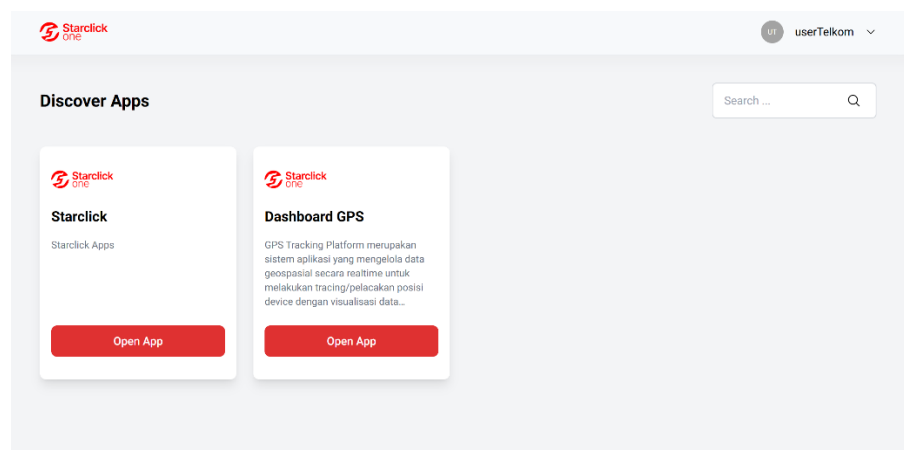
Starclick one

UT userTelkom

Discover Apps

Search ...

Starclick one

Starclick

Starclick Apps

Open App

Starclick one

Dashboard GPS

GPS Tracking Platform merupakan sistem aplikasi yang mengelola data geospasial secara realtime untuk melakukan tracing/pelacakan posisi device dengan visualisasi data...

Open App